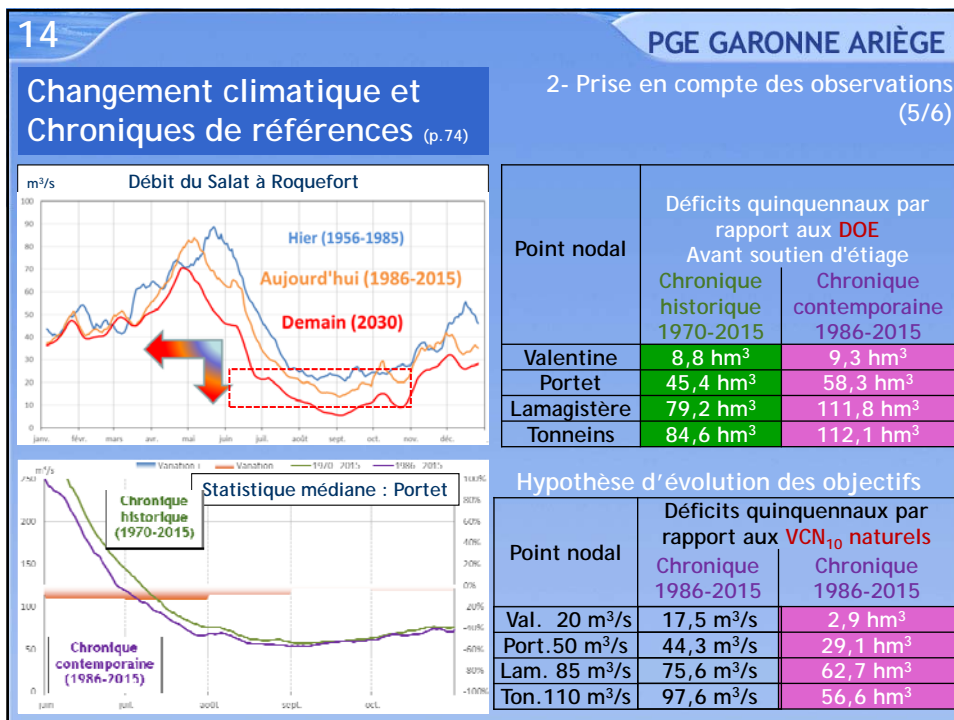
14

PGE GARONNE ARIÈGE

Changement climatique et Chroniques de références (p.74)

2- Prise en compte des observations (5/6)

m³/s Débit du Salat à Roquefort

100 90 80 70 60 50 40 30 20 10 0

Hier (1956-1985)

Aujourd'hui (1986-2015)

Demain (2030)

janv. févr. mars avr. mai juin juil. août sept. oct. nov. déc.

| Point nodal | Déficits quinquennaux par rapport aux DOE Avant soutien d'étiage Chronique historique 1970-2015 | Chronique contemporaine 1986-2015 |
|---|---|---|
| Valentine | 8,8 hm³ | 9,3 hm³ |
| Portet | 45,4 hm³ | 58,3 hm³ |
| Lamagistère | 79,2 hm³ | 111,8 hm³ |
| Tonneins | 84,6 hm³ | 112,1 hm³ |

Variation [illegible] Variation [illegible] 1970-2015 1986-2015

Statistique médiane : Portet

250 200 150 100 50 0

100% 80% 60% 40% 20% 0% -20% -40% -60% -80% -100%

Chronique historique (1970-2015)

Chronique contemporaine (1986-2015)

janv. juil. août sept. oct.

Hypothèse d'évolution des objectifs

| Point nodal | Déficits quinquennaux par rapport aux VCN$_{10}$ naturels Chronique 1986-2015 | Chronique 1986-2015 |
|---|---|---|
| Val. 20 m³/s | 17,5 m³/s | 2,9 hm³ |
| Port.50 m³/s | 44,3 m³/s | 29,1 hm³ |
| Lam. 85 m³/s | 75,6 m³/s | 62,7 hm³ |
| Ton.110 m³/s | 97,6 m³/s | 56,6 hm³ |